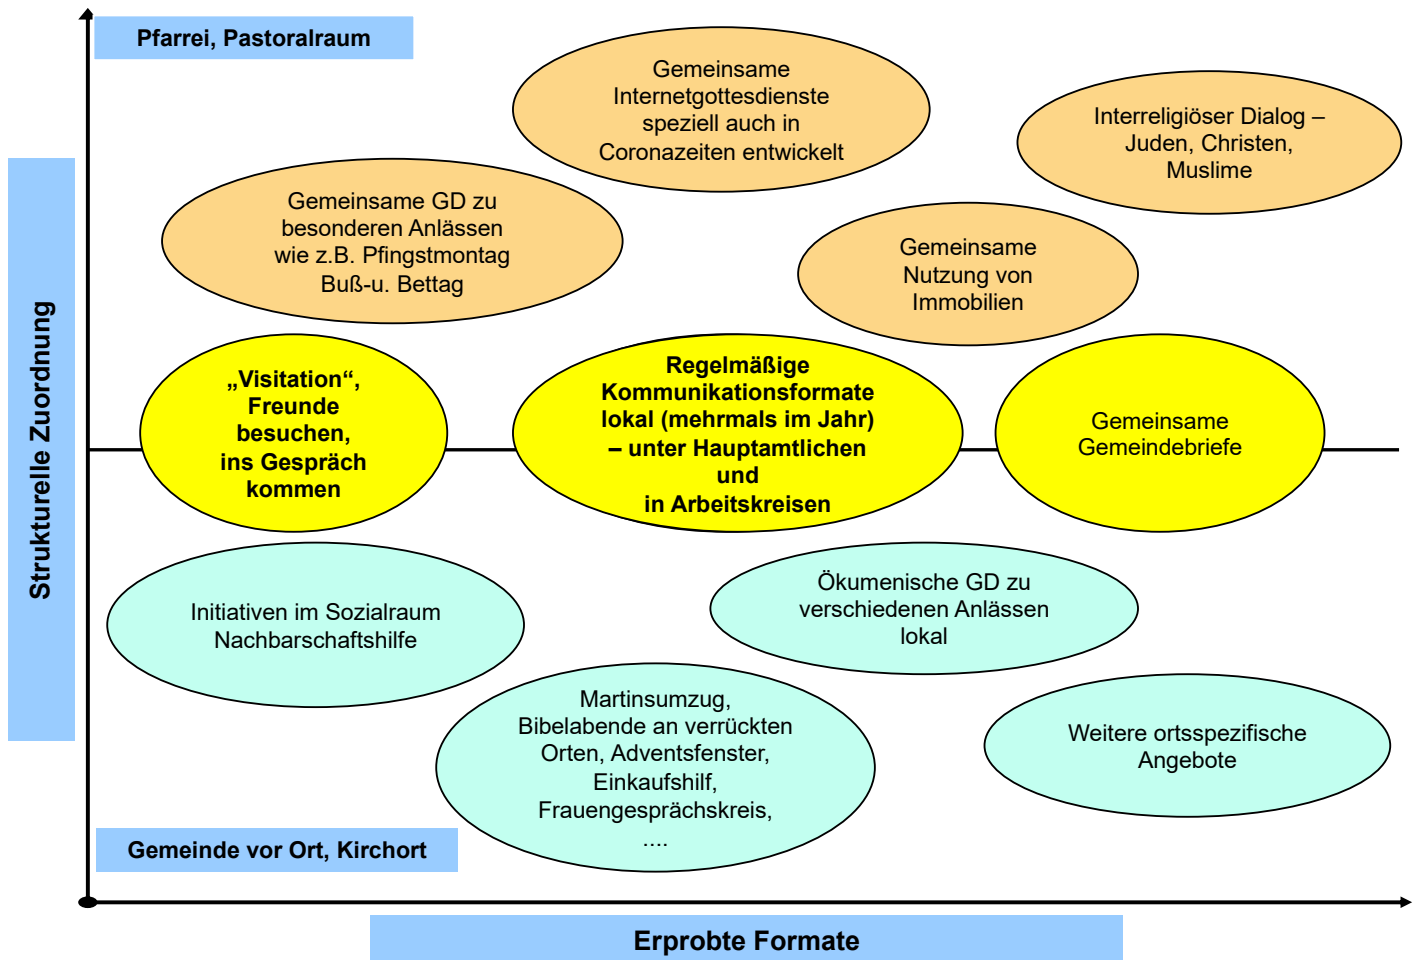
Pfarrei, Pastoralraum

Strukturelle Zuordnung

Gemeinsame Internetgottesdienste speziell auch in Coronazeiten entwickelt

Interreligiöser Dialog – Juden, Christen, Muslime

Gemeinsame GD zu besonderen Anlässen wie z.B. Pfingstmontag Buß-u. Bettag

Gemeinsame Nutzung von Immobilien

„Visitation“, Freunde besuchen, ins Gespräch kommen

Regelmäßige Kommunikationsformate lokal (mehrmals im Jahr) – unter Hauptamtlichen und in Arbeitskreisen

Gemeinsame Gemeindebriefe

Initiativen im Sozialraum Nachbarschaftshilfe

Ökumenische GD zu verschiedenen Anlässen lokal

Martinsumzug, Bibelabende an verrückten Orten, Adventsfenster, Einkaufshilf, Frauengesprächskreis, ....

Weitere ortsspezifische Angebote

Gemeinde vor Ort, Kirchort

Erprobte Formate